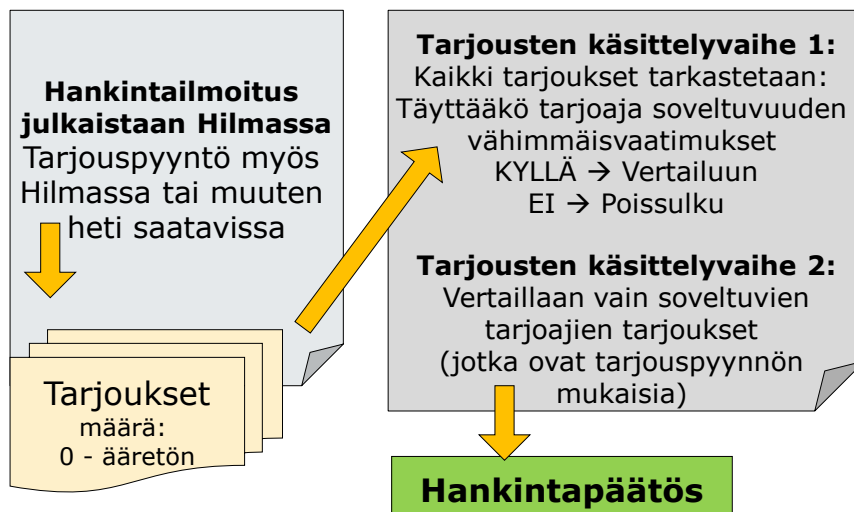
Hankintailmoitus julkaistaan Hilmassa
Tarjouspyyntö myös Hilmassa tai muuten heti saatavissa

Tarjoukset
määrä:
0 - ääretön

Tarjousten käsittelyvaihe 1:
Kaikki tarjoukset tarkastetaan:
Täyttääkö tarjoaja soveltuvuuden vähimmäisvaatimukset
KYLLÄ → Vertailuun
EI → Poissulku

Tarjousten käsittelyvaihe 2:
Vertaillaan vain soveltuvien tarjoajien tarjoukset
(jotka ovat tarjouspyynnön mukaisia)

Hankintapäätös